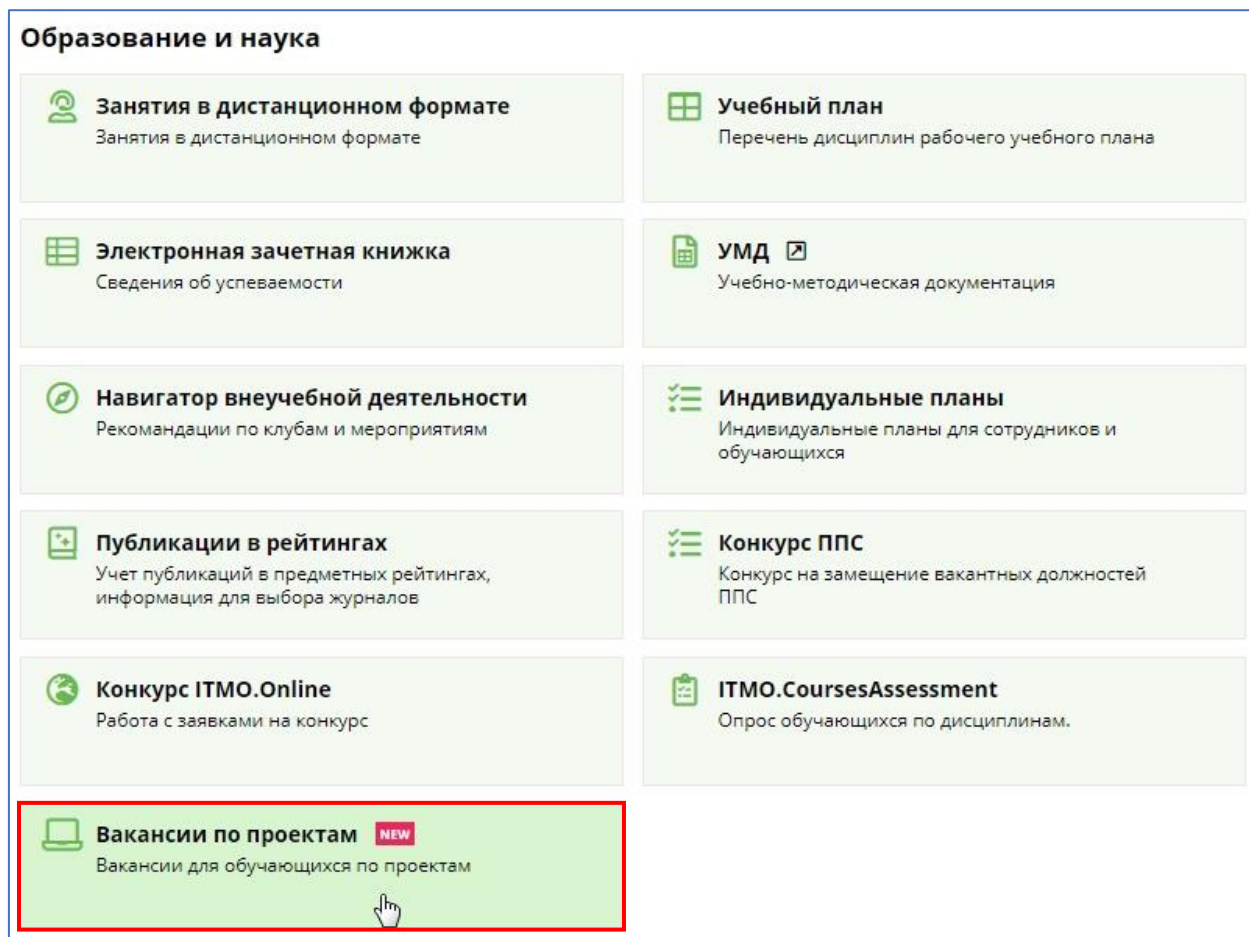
Образование и наука

Занятия в дистанционном формате
Занятия в дистанционном формате

Учебный план
Перечень дисциплин рабочего учебного плана

Электронная зачетная книжка
Сведения об успеваемости

УМД
Учебно-методическая документация

Навигатор внеучебной деятельности
Рекомандации по клубам и мероприятиям

Индивидуальные планы
Индивидуальные планы для сотрудников и обучающихся

Публикации в рейтингах
Учет публикаций в предметных рейтингах, информация для выбора журналов

Конкурс ППС
Конкурс на замещение вакантных должностей ППС

Конкурс ITMO.Online
Работа с заявками на конкурс

ITMO.CoursesAssessment
Опрос обучающихся по дисциплинам.

Вакансии по проектам NEW
Вакансии для обучающихся по проектам